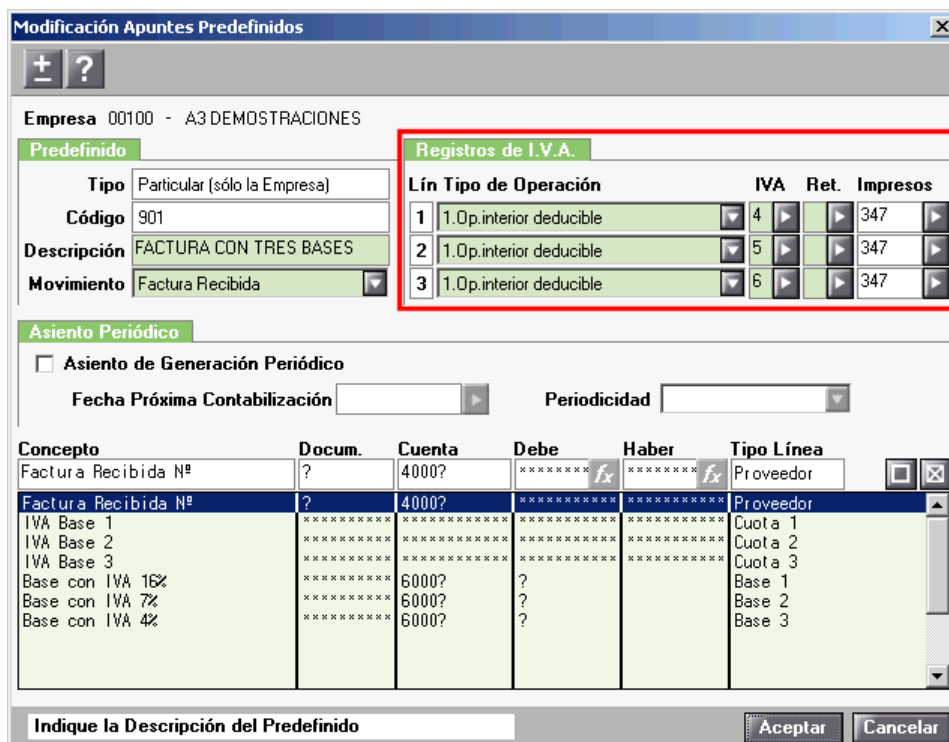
Modificación Apuntes Predefinidos

± ?

Empresa 00100 - A3 DEMOSTRACIONES

Predefinido

Tipo Particular (sólo la Empresa)
Código 901
Descripción FACTURA CON TRES BASES
Movimiento Factura Recibida

Registros de I.V.A.

| Lín | Tipo de Operación | IVA | Ret. | Impresos |
|---|---|---|---|---|
| 1 | 1.Op.interior deducible | 4 | | 347 |
| 2 | 1.Op.interior deducible | 5 | | 347 |
| 3 | 1.Op.interior deducible | 6 | | 347 |

Asiento Periódico

Asiento de Generación Periódico

Fecha Próxima Contabilización

Periodicidad

| Concepto | Docum. | Cuenta | Debe | Haber | Tipo Línea |
|---|---|---|---|---|---|
| Factura Recibida Nº | ? | 4000? | ******* | ******* | Proveedor |
| Factura Recibida Nº | ? | 4000? | *********** | *********** | Proveedor |
| IVA Base 1 | ********** | *********** | *********** | *********** | Cuota 1 |
| IVA Base 2 | ********** | *********** | *********** | *********** | Cuota 2 |
| IVA Base 3 | ********** | *********** | *********** | *********** | Cuota 3 |
| Base con IVA 16% | ********** | 6000? | ? | | Base 1 |
| Base con IVA 7% | ********** | 6000? | ? | | Base 2 |
| Base con IVA 4% | ********** | 6000? | ? | | Base 3 |

Indique la Descripción del Predefinido

Aceptar Cancelar